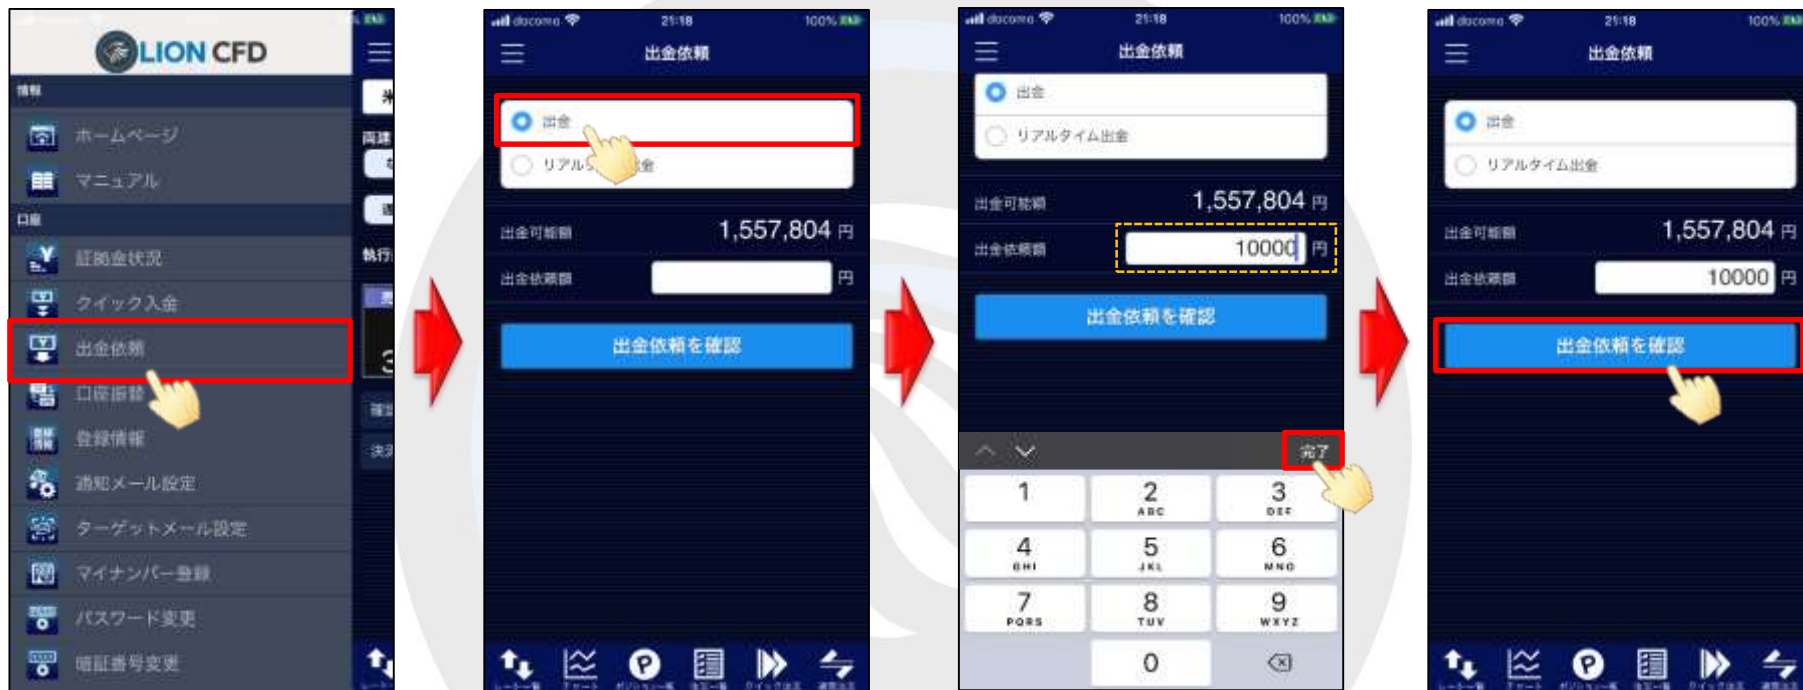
LION CFD

情報

ホームページ

マニュアル

口座

証拠金状況

クイック入金

出金依頼

口座振替

登録情報

通知メール設定

ターゲットメール設定

マイナンバー登録

パスワード変更

暗証番号変更

docomo 21:18 100%

出金依頼

出金

リアルタイム出金

出金可能額 1,557,804 円

出金依頼額 円

出金依頼を確認

docomo 21:18 100%

出金依頼

出金

リアルタイム出金

出金可能額 1,557,804 円

出金依頼額 10000 円

出金依頼を確認

完了

1
2 ABC
3 DEF
4 GHI
5 JKL
6 MNO
7 PQRS
8 TUV
9 WXYZ
0

docomo 21:18 100%

出金依頼

出金

リアルタイム出金

出金可能額 1,557,804 円

出金依頼額 10000 円

出金依頼を確認